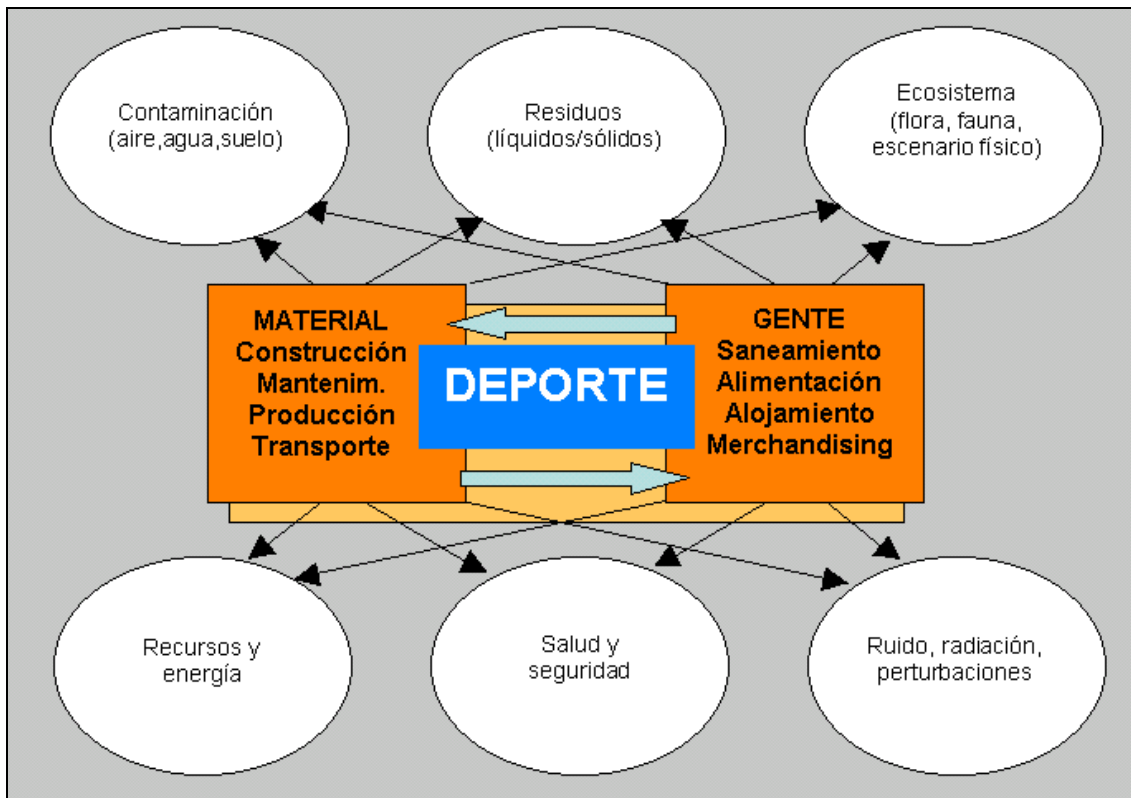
Contaminación
(aire,agua,suelo)

Residuos
(líquidos/sólidos)

Ecosistema
(flora, fauna,
escenario físico)

MATERIAL
Construcción
Mantenim.
Producción
Transporte

DEPORTE

GENTE
Saneamiento
Alimentación
Alojamiento
Merchandising

Recursos y
energía

Salud y
seguridad

Ruido, radiación,
perturbaciones